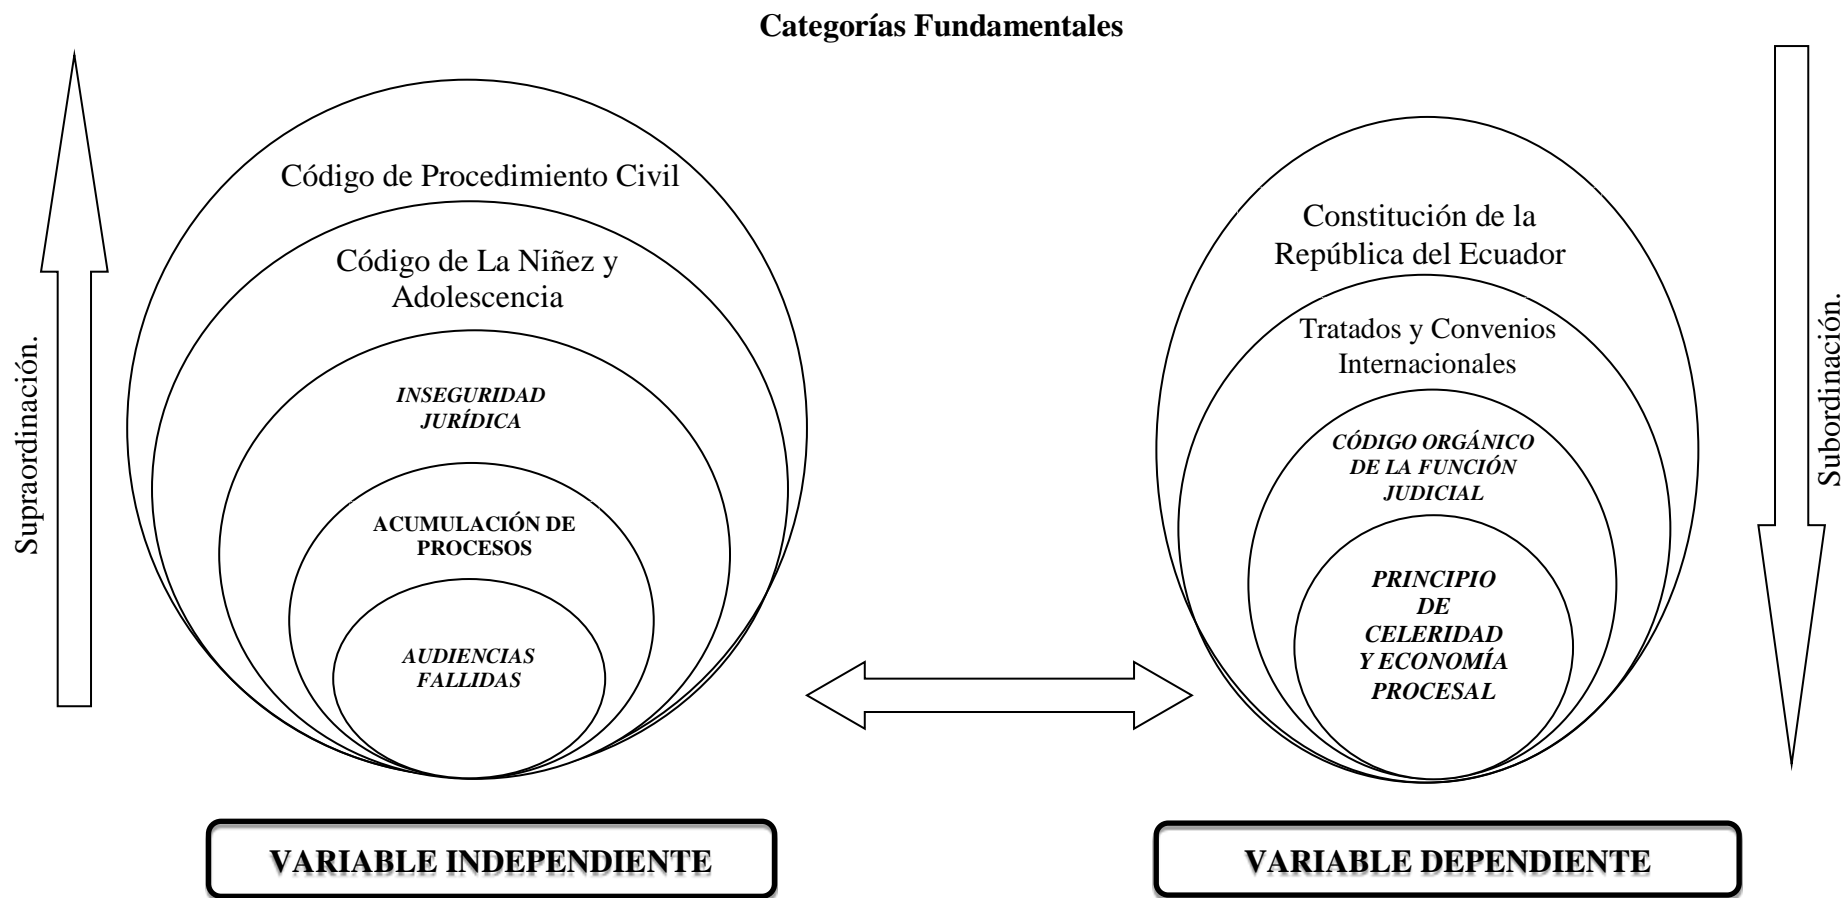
Categorías Fundamentales

Supraordinación.

Código de Procedimiento Civil

Código de La Niñez y Adolescencia

INSEGURIDAD JURÍDICA

ACUMULACIÓN DE PROCESOS

AUDIENCIAS FALLIDAS

Constitución de la República del Ecuador

Tratados y Convenios Internacionales

CÓDIGO ORGÁNICO DE LA FUNCIÓN JUDICIAL

PRINCIPIO DE CELERIDAD Y ECONOMÍA PROCESAL

Subordinación.

VARIABLE INDEPENDIENTE

VARIABLE DEPENDIENTE